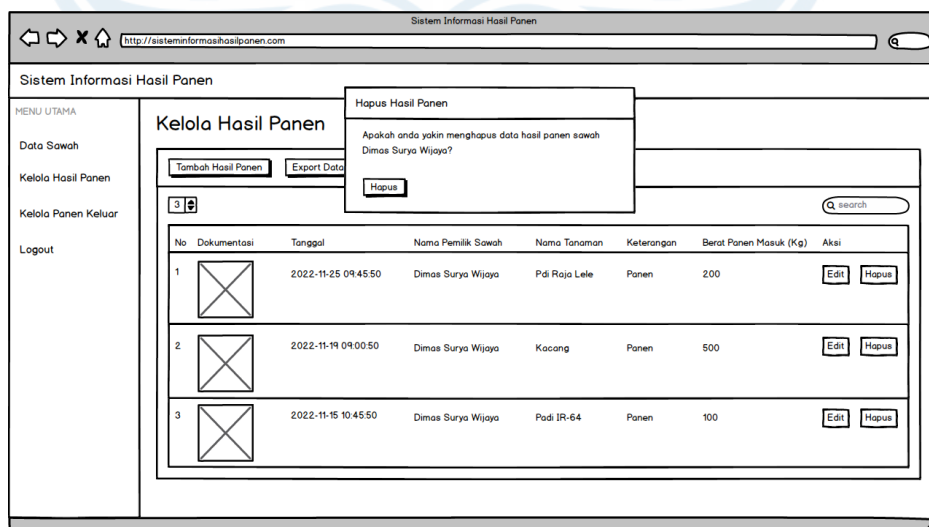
Sistem Informasi Hasil Panen

http://sisteminformasihasilpanen.com

Sistem Informasi Hasil Panen

MENU UTAMA

Data Sawah

Kelola Hasil Panen

Kelola Panen Keluar

Logout

Kelola Hasil Panen

Hapus Hasil Panen

Apakah anda yakin menghapus data hasil panen sawah Dimas Surya Wijaya?

Hapus

Tambah Hasil Panen

Export Data

3

search

| No | Dokumentasi | Tanggal | Nama Pemilik Sawah | Nama Tanaman | Keterangan | Berat Panen Masuk (Kg) | Aksi |
|---|---|---|---|---|---|---|---|
| 1 | | 2022-11-25 09:45:50 | Dimas Surya Wijaya | Pdi Raja Lele | Panen | 200 | Edit Hapus |
| 2 | | 2022-11-19 09:00:50 | Dimas Surya Wijaya | Kacang | Panen | 500 | Edit Hapus |
| 3 | | 2022-11-15 10:45:50 | Dimas Surya Wijaya | Padi IR-64 | Panen | 100 | Edit Hapus |